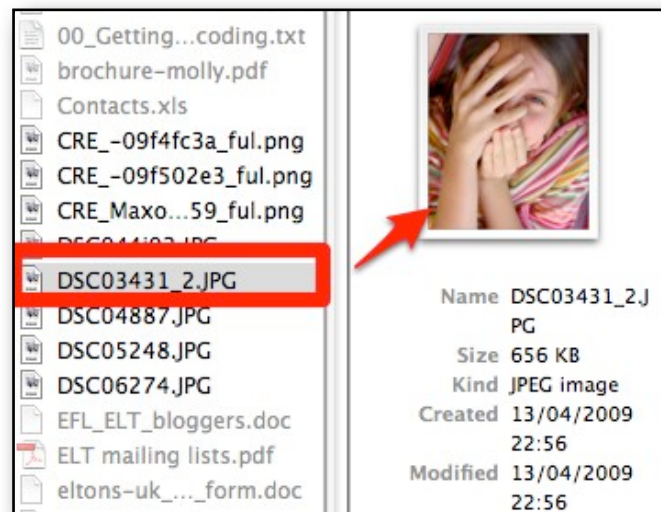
00_Getting...coding.txt
brochure-molly.pdf
Contacts.xls
CRE_-09f4fc3a_ful.png
CRE_-09f502e3_ful.png
CRE_Maxo...59_ful.png
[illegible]
DSC03431_2.JPG
DSC04887.JPG
DSC05248.JPG
DSC06274.JPG
EFL_ELT_bloggers.doc
ELT mailing lists.pdf
eltons-uk_..._form.doc

Name DSC03431_2.JPG
Size 656 KB
Kind JPEG image
Created 13/04/2009 22:56
Modified 13/04/2009 22:56